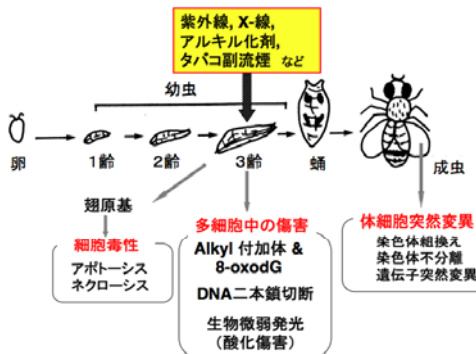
紫外線, X-線,
アルキル化剤,
タバコ副流煙 など

幼虫

卵
1齢
2齢
3齢
蛹
成虫

翅原基

細胞毒性
アポトーシス
ネクローシス

多細胞中の傷害
Alkyl 付加体 &
8-oxodG
DNA二本鎖切断
生物微弱発光
(酸化傷害)

体細胞突然変異
染色体組換え
染色体不分離
遺伝子突然変異